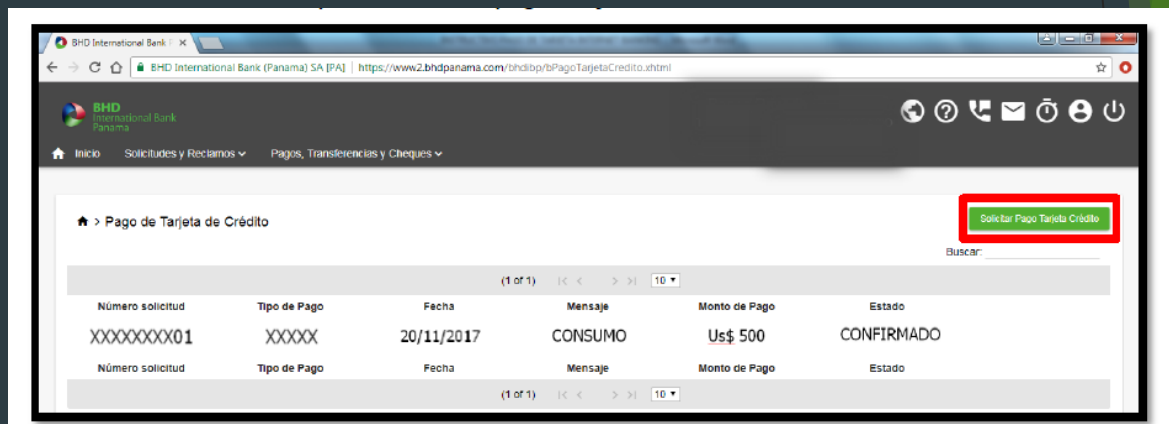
BHD International Bank

BHD International Bank (Panama) SA [PA] | https://www2.bhdpanama.com/bhdibp/bPagoTarjetaCredito.xhtml

BHD International Bank Panama

Inicio Solicitudes y Reclamos Pagos, Transferencias y Cheques

Pago de Tarjeta de Crédito

Solicitar Pago Tarjeta Crédito

Buscar:

(1 of 1) 10

| Número solicitud | Tipo de Pago | Fecha | Mensaje | Monto de Pago | Estado |
|---|---|---|---|---|---|
| XXXXXXXX01 | XXXXX | 20/11/2017 | CONSUMO | Us$ 500 | CONFIRMADO |
| Número solicitud | Tipo de Pago | Fecha | Mensaje | Monto de Pago | Estado |

(1 of 1) 10